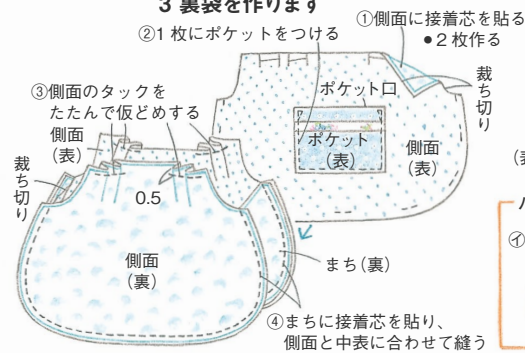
3 裏袋を作ります

①側面に接着芯を貼る
●2枚作る

②1枚にポケットをつける

裁ち切り

③側面のタックをたたんで仮どめする

ポケット口

側面（表）

ポケット（表）

側面（表）

裁ち切り

0.5

側面（裏）

まち（裏）

④まちに接着芯を貼り、側面と中表に合わせて縫う